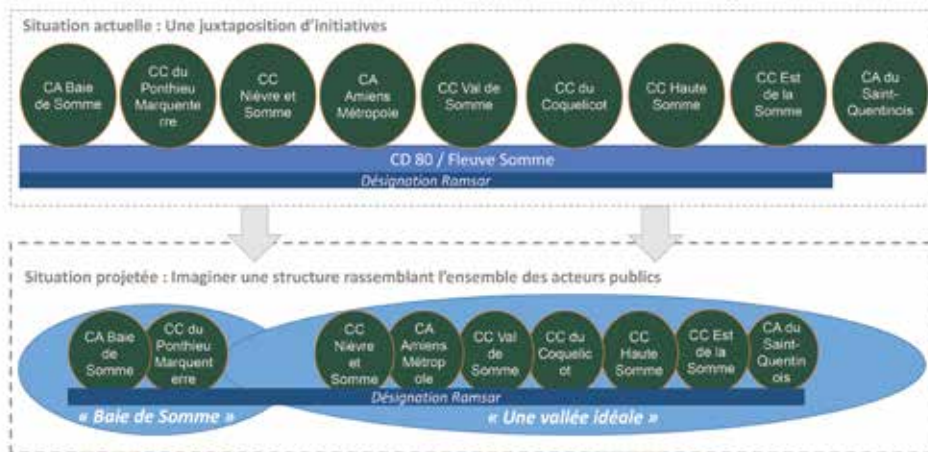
Situation actuelle : Une juxtaposition d'initiatives

CA Baie de Somme

CC du Ponthieu Marquenterre

CC Nièvre et Somme

CA Amiens Métropole

CC Val de Somme

CC du Coquelicot

CC Haute Somme

CC Est de la Somme

CA du Saint-Quentinois

CD 80 / Fleuve Somme

Désignation Ramsar

Situation projetée : Imaginer une structure rassemblant l'ensemble des acteurs publics

CA Baie de Somme

CC du Ponthieu Marquenterre

CC Nièvre et Somme

CA Amiens Métropole

CC Val de Somme

CC du Coquelicot

CC Haute Somme

CC Est de la Somme

CA du Saint-Quentinois

Désignation Ramsar

« Baie de Somme »

« Une vallée idéale »